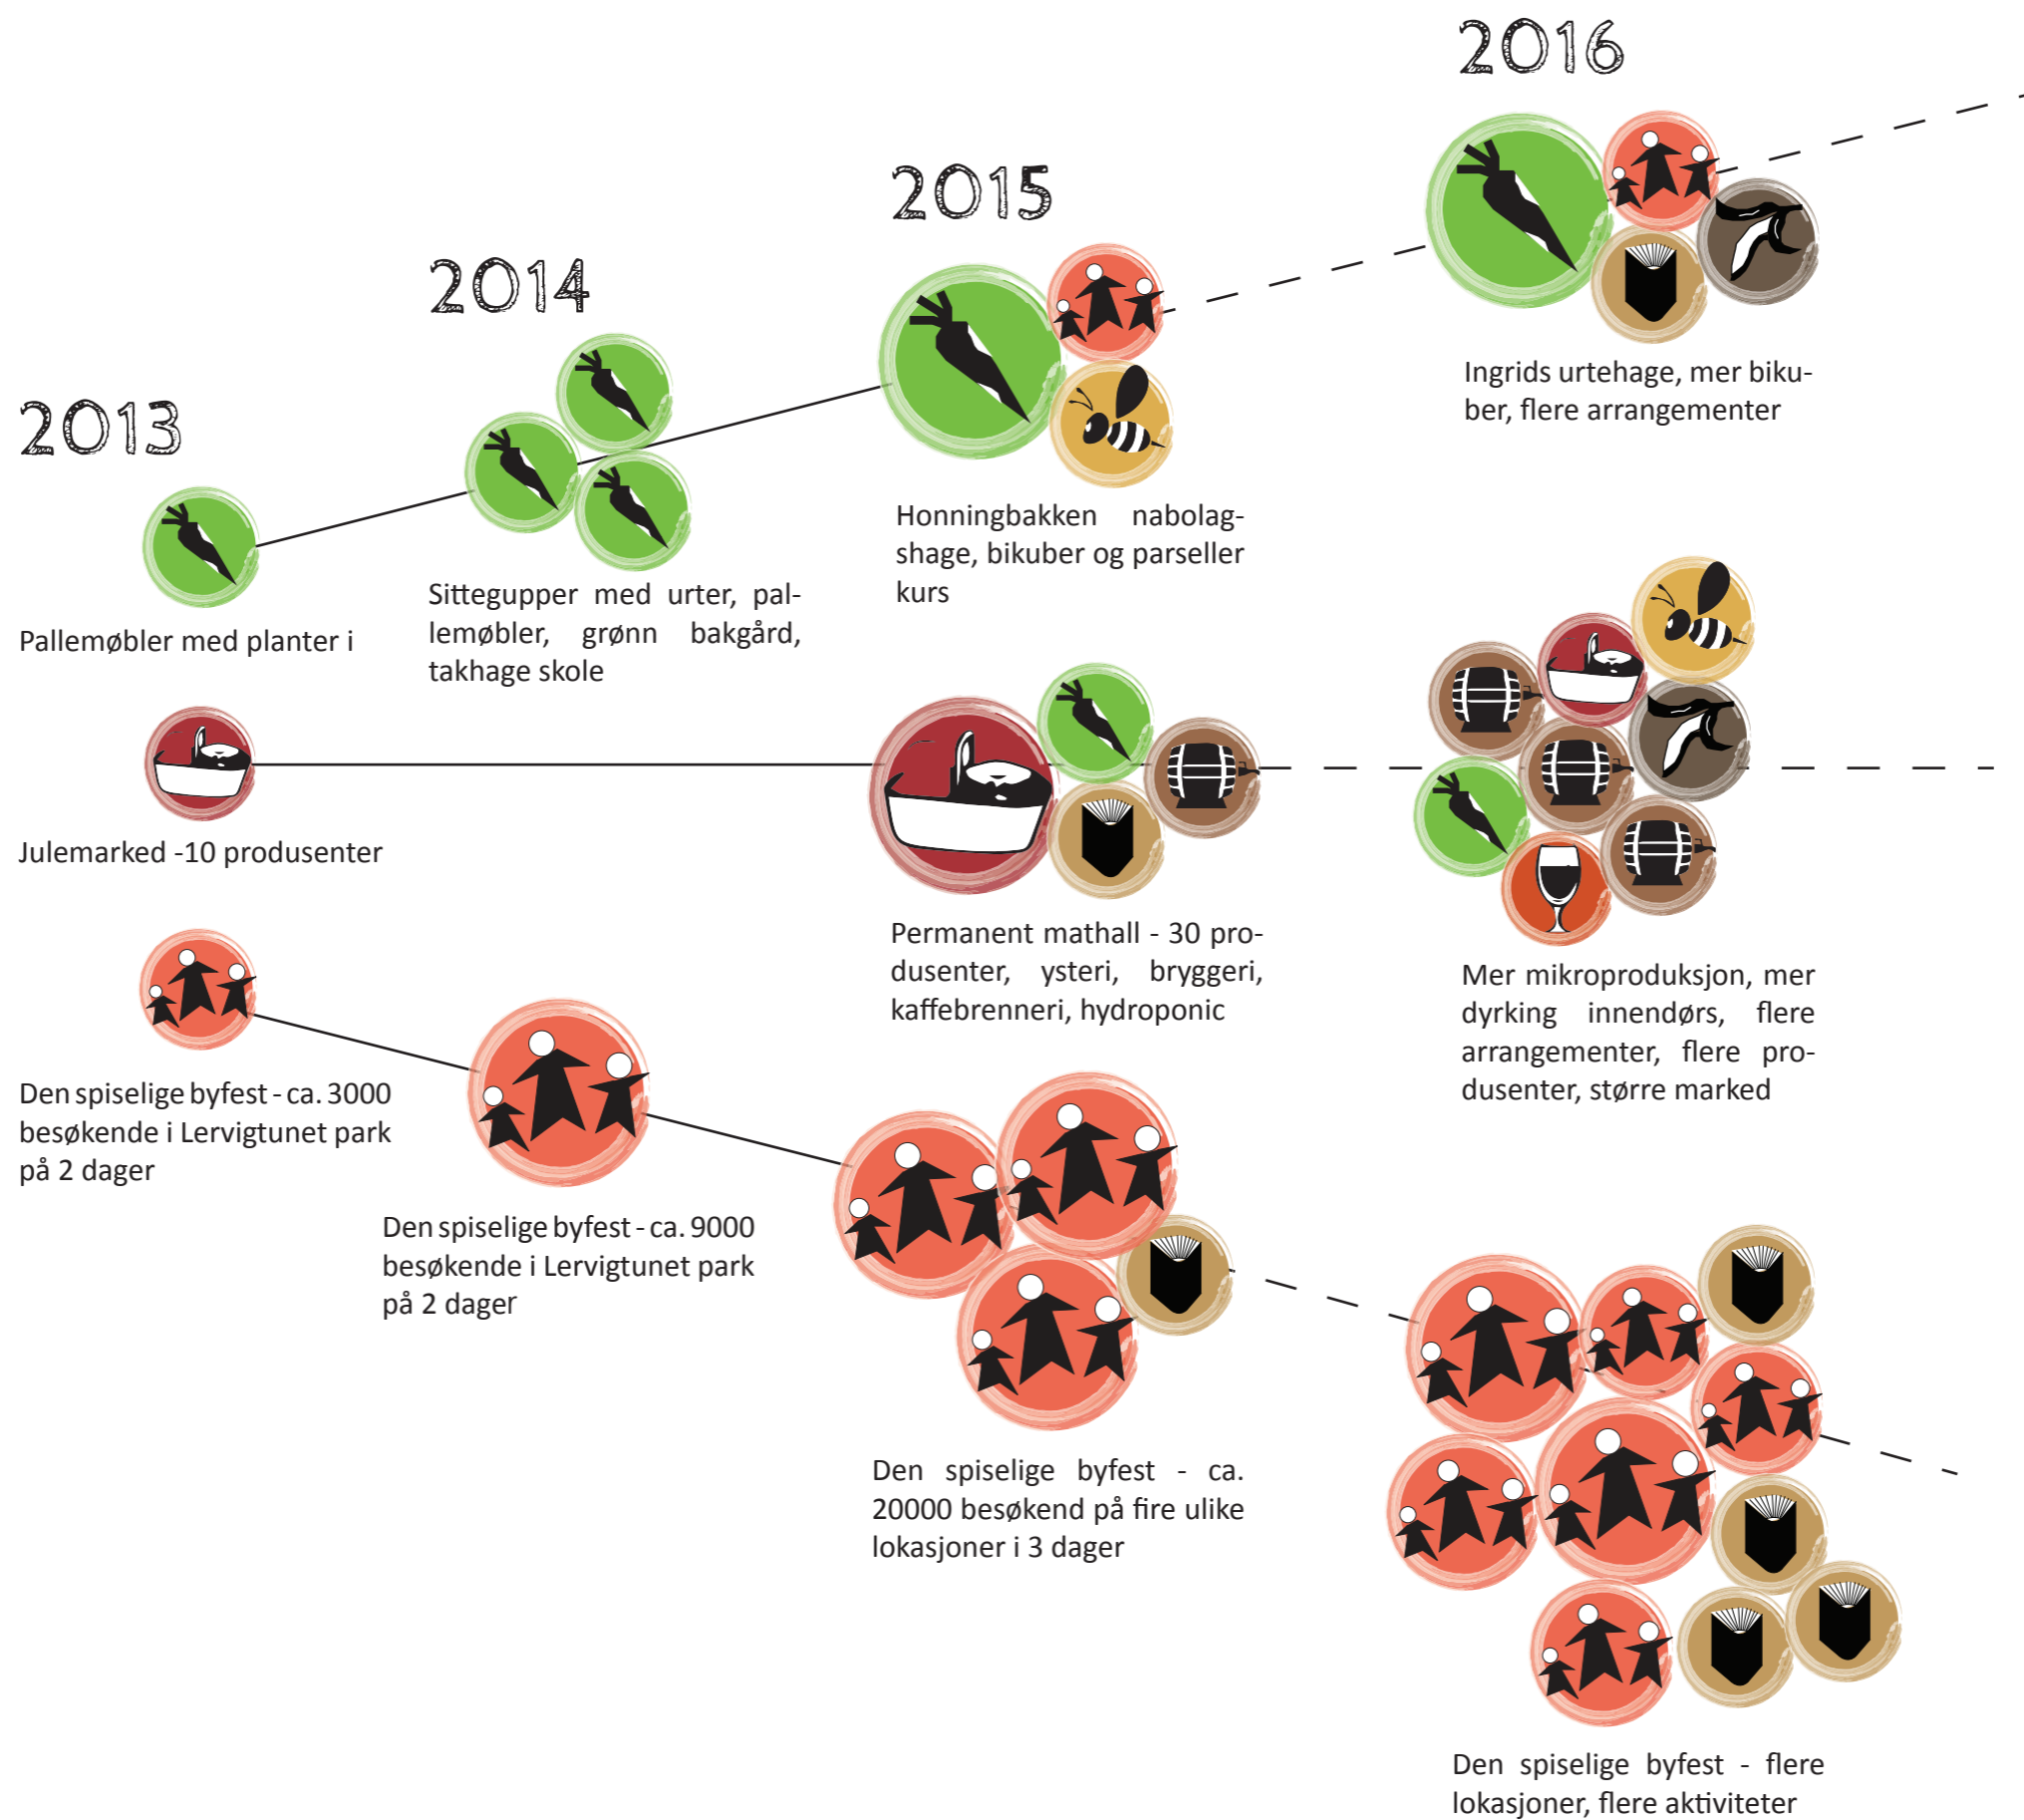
2016

2015

2014

2013

Ingrids urtehage, mer bikuber, flere arrangementer

Honningbakken nabolagshage, bikuber og parseller kurs

Sittegupper med urter, pallemøbler, grønn bakgård, takhage skole

Pallemøbler med planter i

Julemarked -10 produsenter

Permanent mathall - 30 produsenter, ysteri, bryggeri, kaffebrenneri, hydroponic

Mer mikroproduksjon, mer dyrking innendørs, flere arrangementer, flere produsenter, større marked

Den spiselige byfest - ca. 3000 besøkende i Lervigtunet park på 2 dager

Den spiselige byfest - ca. 9000 besøkende i Lervigtunet park på 2 dager

Den spiselige byfest - ca. 20000 besøkend på fire ulike lokasjoner i 3 dager

Den spiselige byfest - flere lokasjoner, flere aktiviteter